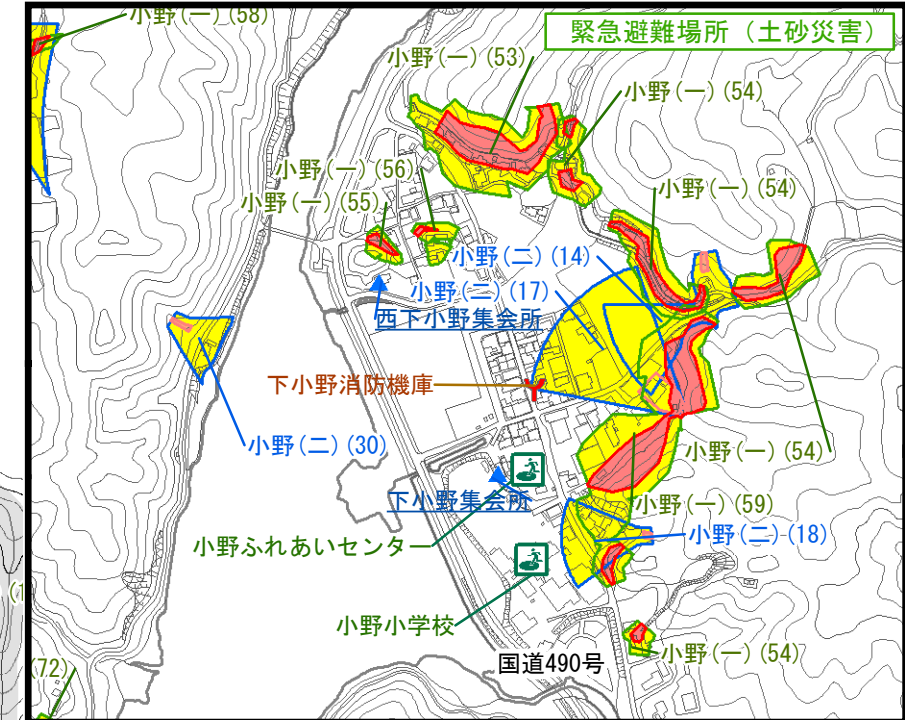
小野(一)(58)
緊急避難場所（土砂災害）
小野(一)(53)
小野(一)(54)
小野(一)(56)
小野(一)(54)
小野(一)(55)
小野(二)(14)
小野(二)(17)
西下小野集会所
下小野消防機庫
小野(二)(30)
小野(一)(54)
下小野集会所
小野(一)(59)
小野(二)(18)
小野ふれあいセンター
小野小学校
国道490号
小野(一)(54)
(72)
(1